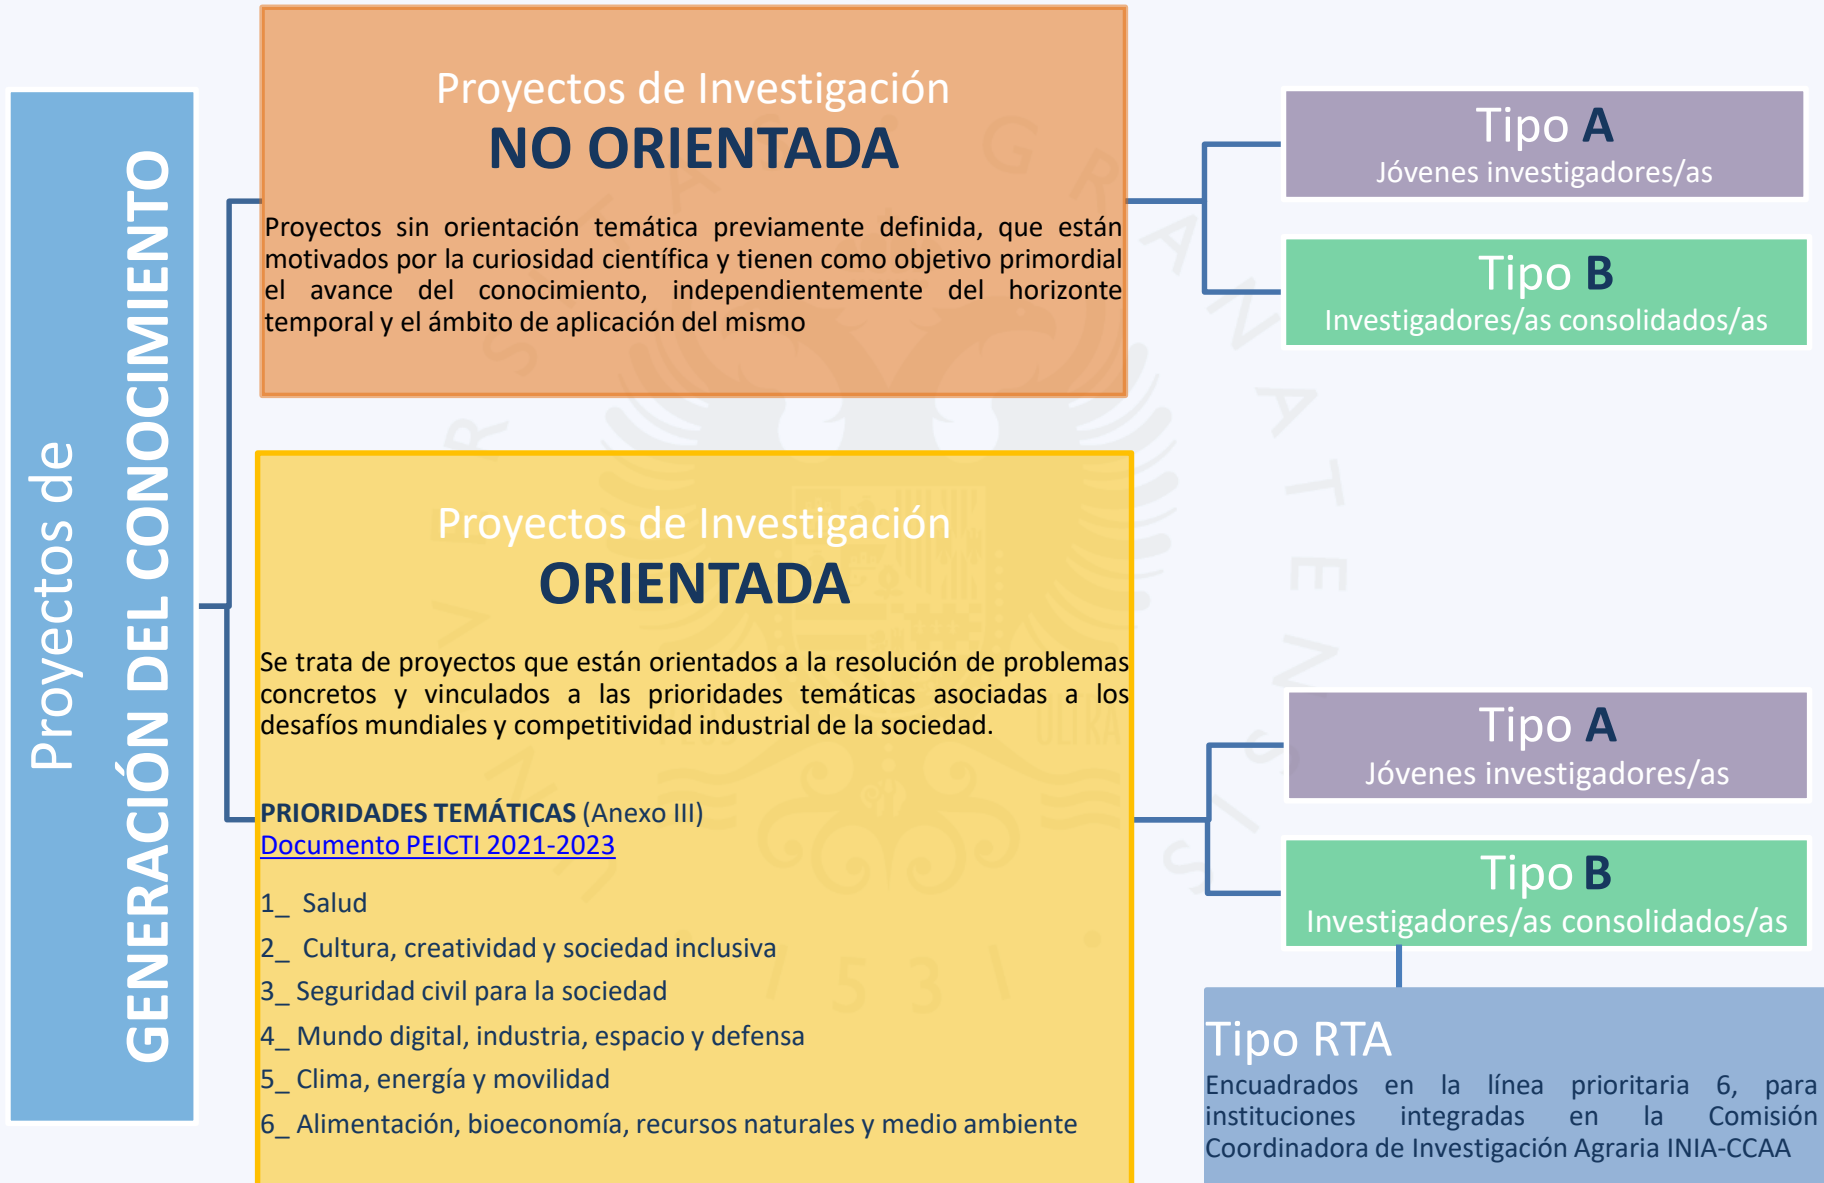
Proyectos de
GENERACIÓN DEL CONOCIMIENTO

Proyectos de Investigación
NO ORIENTADA

Proyectos sin orientación temática previamente definida, que están motivados por la curiosidad científica y tienen como objetivo primordial el avance del conocimiento, independientemente del horizonte temporal y el ámbito de aplicación del mismo

Tipo A
Jóvenes investigadores/as

Tipo B
Investigadores/as consolidados/as

Proyectos de Investigación
ORIENTADA

Se trata de proyectos que están orientados a la resolución de problemas concretos y vinculados a las prioridades temáticas asociadas a los desafíos mundiales y competitividad industrial de la sociedad.

PRIORIDADES TEMÁTICAS (Anexo III)
Documento PEICTI 2021-2023

1_ Salud
2_ Cultura, creatividad y sociedad inclusiva
3_ Seguridad civil para la sociedad
4_ Mundo digital, industria, espacio y defensa
5_ Clima, energía y movilidad
6_ Alimentación, bioeconomía, recursos naturales y medio ambiente

Tipo A
Jóvenes investigadores/as

Tipo B
Investigadores/as consolidados/as

Tipo RTA
Encuadrados en la línea prioritaria 6, para instituciones integradas en la Comisión Coordinadora de Investigación Agraria INIA-CCAA